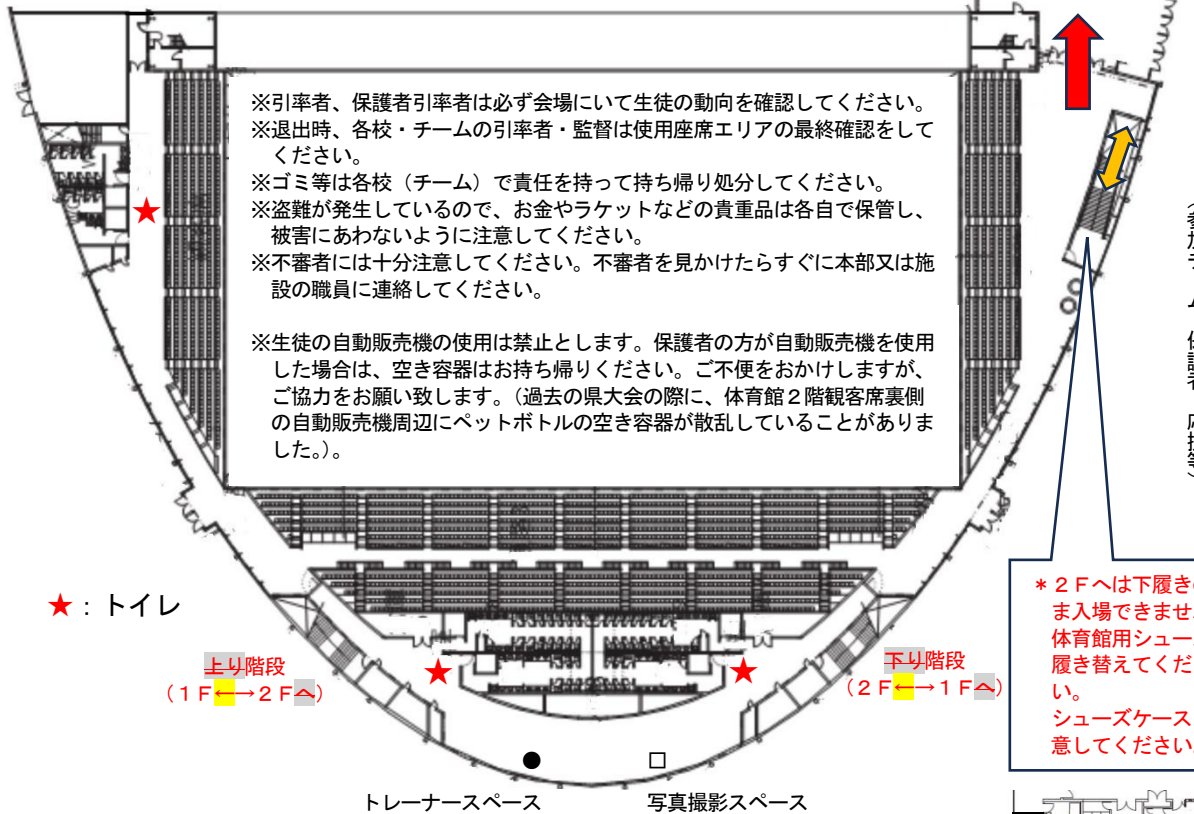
※引率者、保護者引率者は必ず会場にいて生徒の動向を確認してください。
※退出時、各校・チームの引率者・監督は使用座席エリアの最終確認をしてください。
※ゴミ等は各校（チーム）で責任を持って持ち帰り処分してください。
※盗難が発生しているので、お金やラケットなどの貴重品は各自で保管し、被害にあわないように注意してください。
※不審者には十分注意してください。不審者を見かけたらすぐに本部又は施設の職員に連絡してください。

※生徒の自動販売機の使用は禁止とします。保護者の方が自動販売機を使用した場合は、空き容器はお持ち帰りください。ご不便をおかけしますが、ご協力をお願い致します。（過去の県大会の際に、体育館２階観客席裏側の自動販売機周辺にペットボトルの空き容器が散乱していることがありました。）

★：トイレ

上り階段
（１Ｆ←→２Ｆへ）

下り階段
（２Ｆ←→１Ｆへ）

＊２Ｆへは下履き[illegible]
ま入場できませ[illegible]
体育館用シュー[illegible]
履き替えてくだ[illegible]
い。
シューズケース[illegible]
意してください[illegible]

トレーナースペース
写真撮影スペース